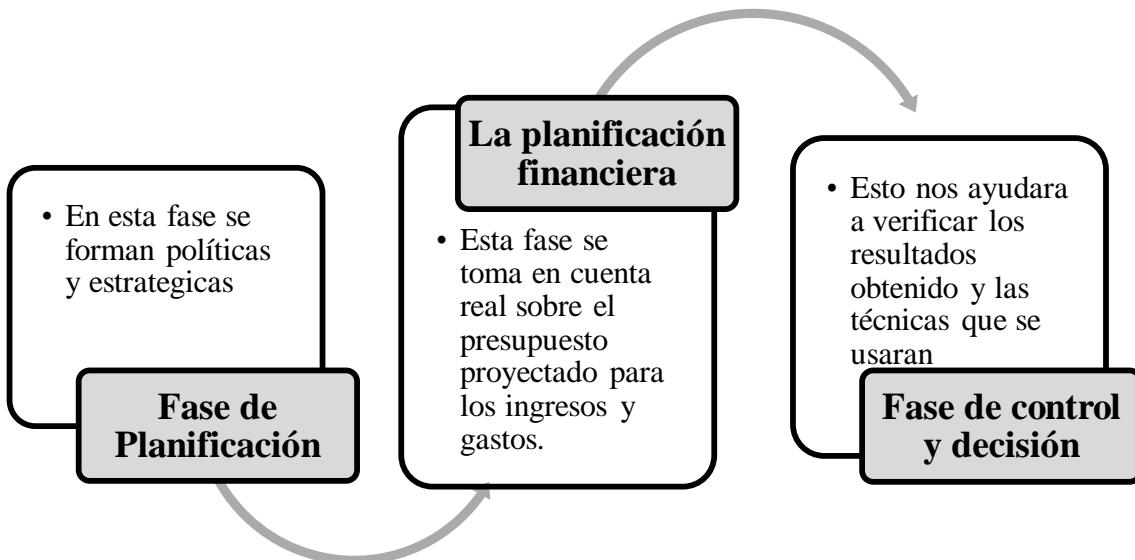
• En esta fase se forman políticas y estrategicas

Fase de Planificación

La planificación financiera

• Esta fase se toma en cuenta real sobre el presupuesto proyectado para los ingresos y gastos.

• Esto nos ayudara a verificar los resultados obtenido y las técnicas que se usaran

Fase de control y decisión